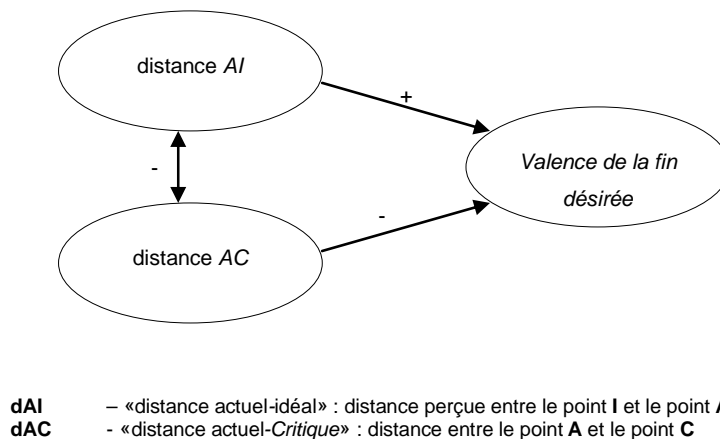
distance *AI*

+

-

*Valence de la fin désirée*

-

distance *AC*

**dAI** – «distance actuel-idéal» : distance perçue entre le point **I** et le point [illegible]

**dAC** - «distance actuel-*Critique*» : distance entre le point **A** et le point **C**